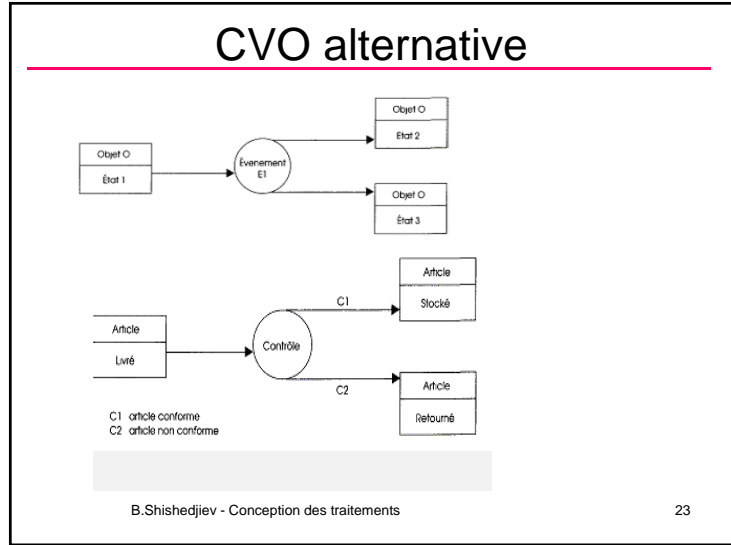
CVO alternative

Objet O
État 1

Évenement
E1

Objet O
Etat 2

Objet O
État 3

Article
Livré

Contrôle

C1

Article
Stocké

C2

Article
Retourné

C1 article conforme
C2 article non conforme

B.Shishedjiev - Conception des traitements

23